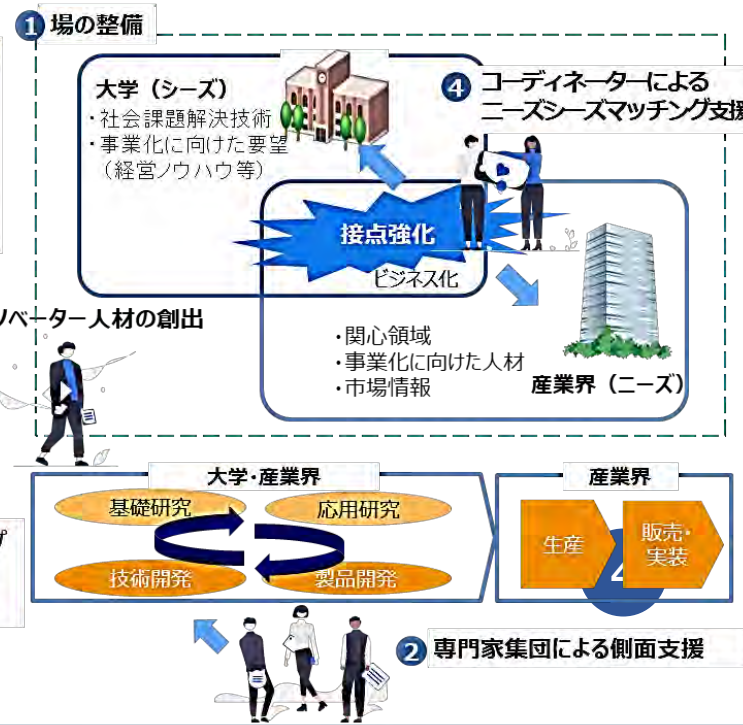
1 場の整備

大学（シーズ）
・社会課題解決技術
・事業化に向けた要望
（経営ノウハウ等）

4 コーディネーターによる
ニーズシーズマッチング支援

接点強化
ビジネス化

ノベーター人材の創出

・関心領域
・事業化に向けた人材
・市場情報

産業界（ニーズ）

大学・産業界
基礎研究
応用研究
技術開発
製品開発

産業界
生産
販売・実装

2 専門家集団による側面支援